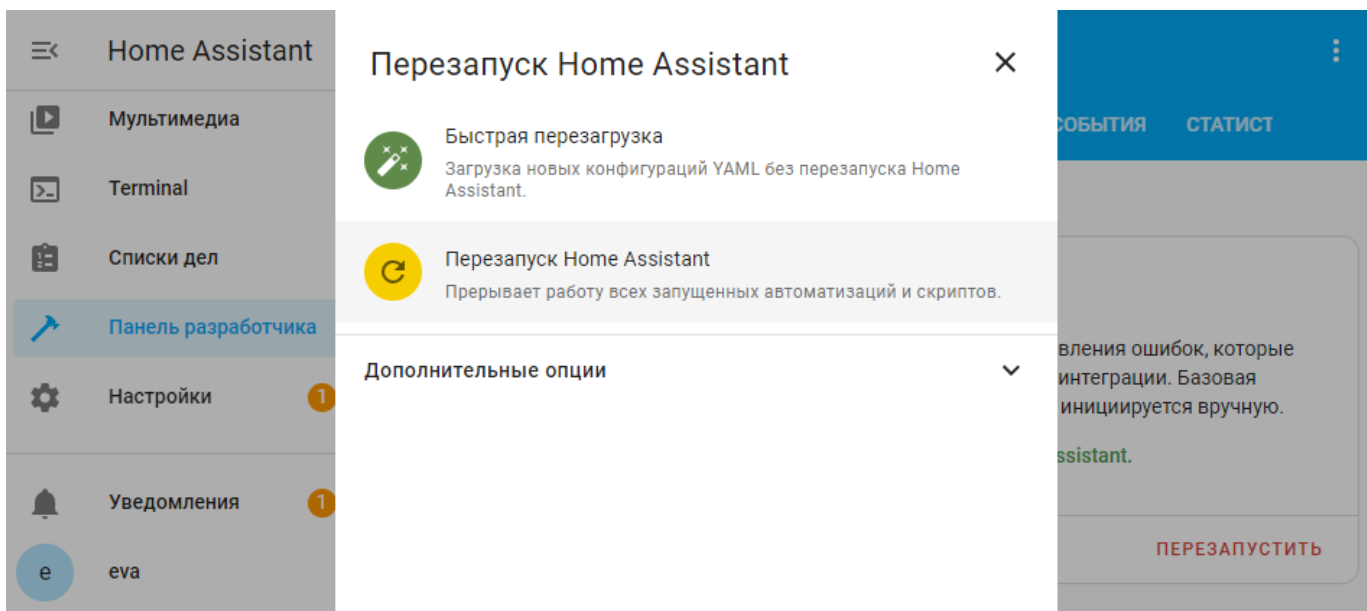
Home Assistant

Мультимедиа

Terminal

Списки дел

Панель разработчика

Настройки 1

Уведомления 1

e eva

Перезапуск Home Assistant

×

Быстрая перезагрузка

Загрузка новых конфигураций YAML без перезапуска Home Assistant.

Перезапуск Home Assistant

Прерывает работу всех запущенных автоматизаций и скриптов.

Дополнительные опции

СОБЫТИЯ СТАТИСТ

вления ошибок, которые интеграции. Базовая инициируется вручную.

ssistant.

ПЕРЕЗАПУСТИТЬ